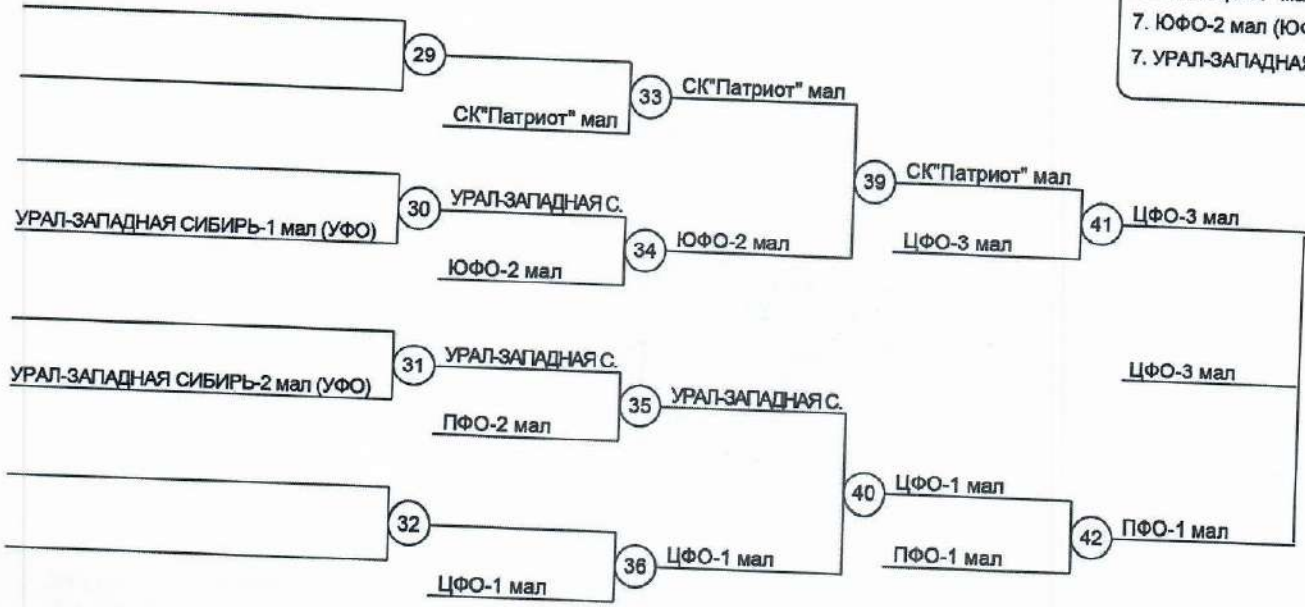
7. ЮФО-2 мал (Ю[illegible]
7. УРАЛ-ЗАПАДНАЯ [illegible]

29
СК"Патриот" мал
33
СК"Патриот" мал
39
СК"Патриот" мал
УРАЛ-ЗАПАДНАЯ СИБИРЬ-1 мал (УФО)
30
УРАЛ-ЗАПАДНАЯ С.
34
ЮФО-2 мал
ЮФО-2 мал
ЦФО-3 мал
41
ЦФО-3 мал
УРАЛ-ЗАПАДНАЯ СИБИРЬ-2 мал (УФО)
31
УРАЛ-ЗАПАДНАЯ С.
ПФО-2 мал
35
УРАЛ-ЗАПАДНАЯ С.
ЦФО-3 мал
40
ЦФО-1 мал
32
36
ЦФО-1 мал
ПФО-1 мал
42
ПФО-1 мал
ЦФО-1 мал